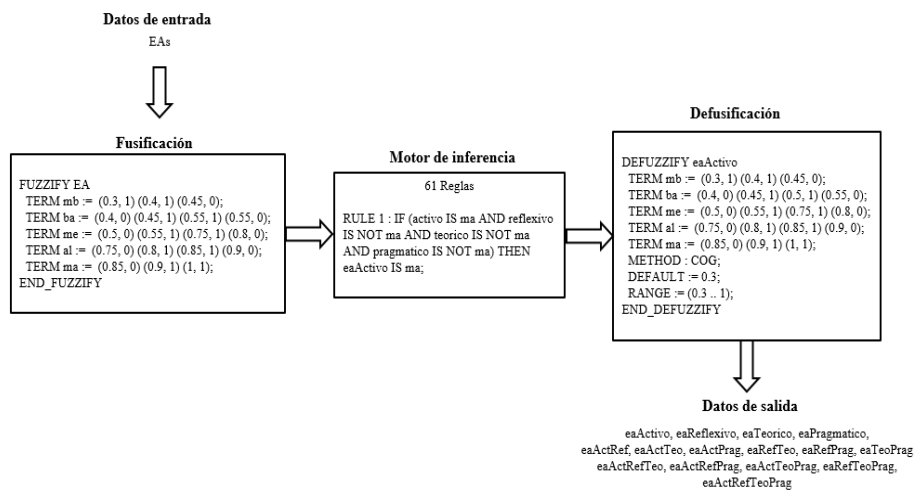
Datos de entrada

EAs

Fusificación

FUZZIFY EA
TERM mb := (0.3, 1) (0.4, 1) (0.45, 0);
TERM ba := (0.4, 0) (0.45, 1) (0.55, 1) (0.55, 0);
TERM me := (0.5, 0) (0.55, 1) (0.75, 1) (0.8, 0);
TERM al := (0.75, 0) (0.8, 1) (0.85, 1) (0.9, 0);
TERM ma := (0.85, 0) (0.9, 1) (1, 1);
END_FUZZIFY

Motor de inferencia

61 Reglas

RULE 1 : IF (activo IS ma AND reflexivo IS NOT ma AND teorico IS NOT ma AND pragmatico IS NOT ma) THEN eaActivo IS ma;

Defusificación

DEFUZZIFY eaActivo
TERM mb := (0.3, 1) (0.4, 1) (0.45, 0);
TERM ba := (0.4, 0) (0.45, 1) (0.5, 1) (0.55, 0);
TERM me := (0.5, 0) (0.55, 1) (0.75, 1) (0.8, 0);
TERM al := (0.75, 0) (0.8, 1) (0.85, 1) (0.9, 0);
TERM ma := (0.85, 0) (0.9, 1) (1, 1);
METHOD : COG;
DEFAULT := 0.3;
RANGE := (0.3 .. 1);
END_DEFUZZIFY

Datos de salida

eaActivo, eaReflexivo, eaTeorico, eaPragmatico, eaActRef, eaActTeo, eaActPrag, eaRefTeo, eaRefPrag, eaTeoPrag eaActRefTeo, eaActRefPrag, eaActTeoPrag, eaRefTeoPrag, eaActRefTeoPrag